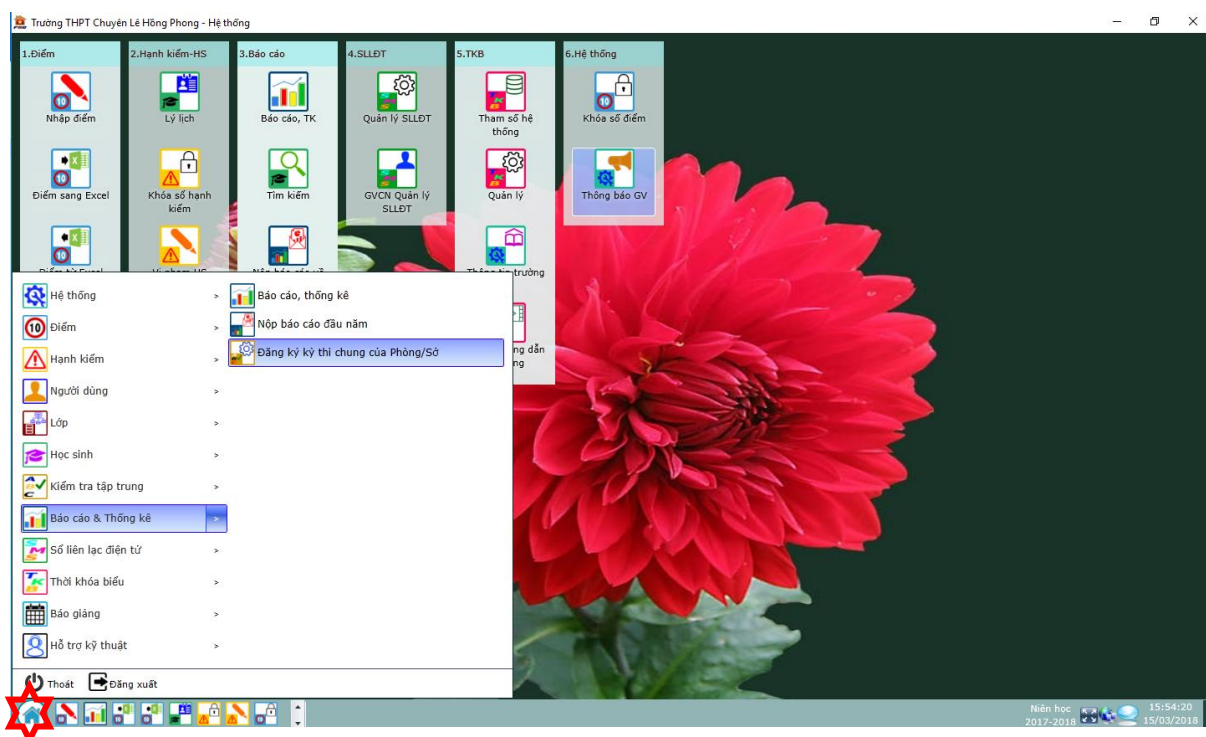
Trường THPT Chuyên Lê Hồng Phong - Hệ thống

1.Điểm
Nhập điểm
Điểm sang Excel
Điểm từ Excel

2.Hạnh kiểm-HS
Lý lịch
Khóa sổ hạnh kiểm
Vi phạm HS

3.Báo cáo
Báo cáo, TK
Tìm kiếm
Nộp báo cáo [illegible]

4.SLLĐT
Quản lý SLLĐT
GVCN Quản lý SLLĐT

5.TKB
Tham số hệ thống
Quản lý
Thông tin trường
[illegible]ng dẫn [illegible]ng

6.Hệ thống
Khóa sổ điểm
Thông báo GV

Hệ thống >
Điểm >
Hạnh kiểm >
Người dùng >
Lớp >
Học sinh >
Kiểm tra tập trung >
Báo cáo & Thống kê >
Sổ liên lạc điện tử >
Thời khóa biểu >
Báo giảng >
Hỗ trợ kỹ thuật >

Báo cáo, thống kê
Nộp báo cáo đầu năm
Đăng ký kỳ thi chung của Phòng/Sở

Thoát
Đăng xuất

Niên học 2017-2018
15:54:20
15/03/2018